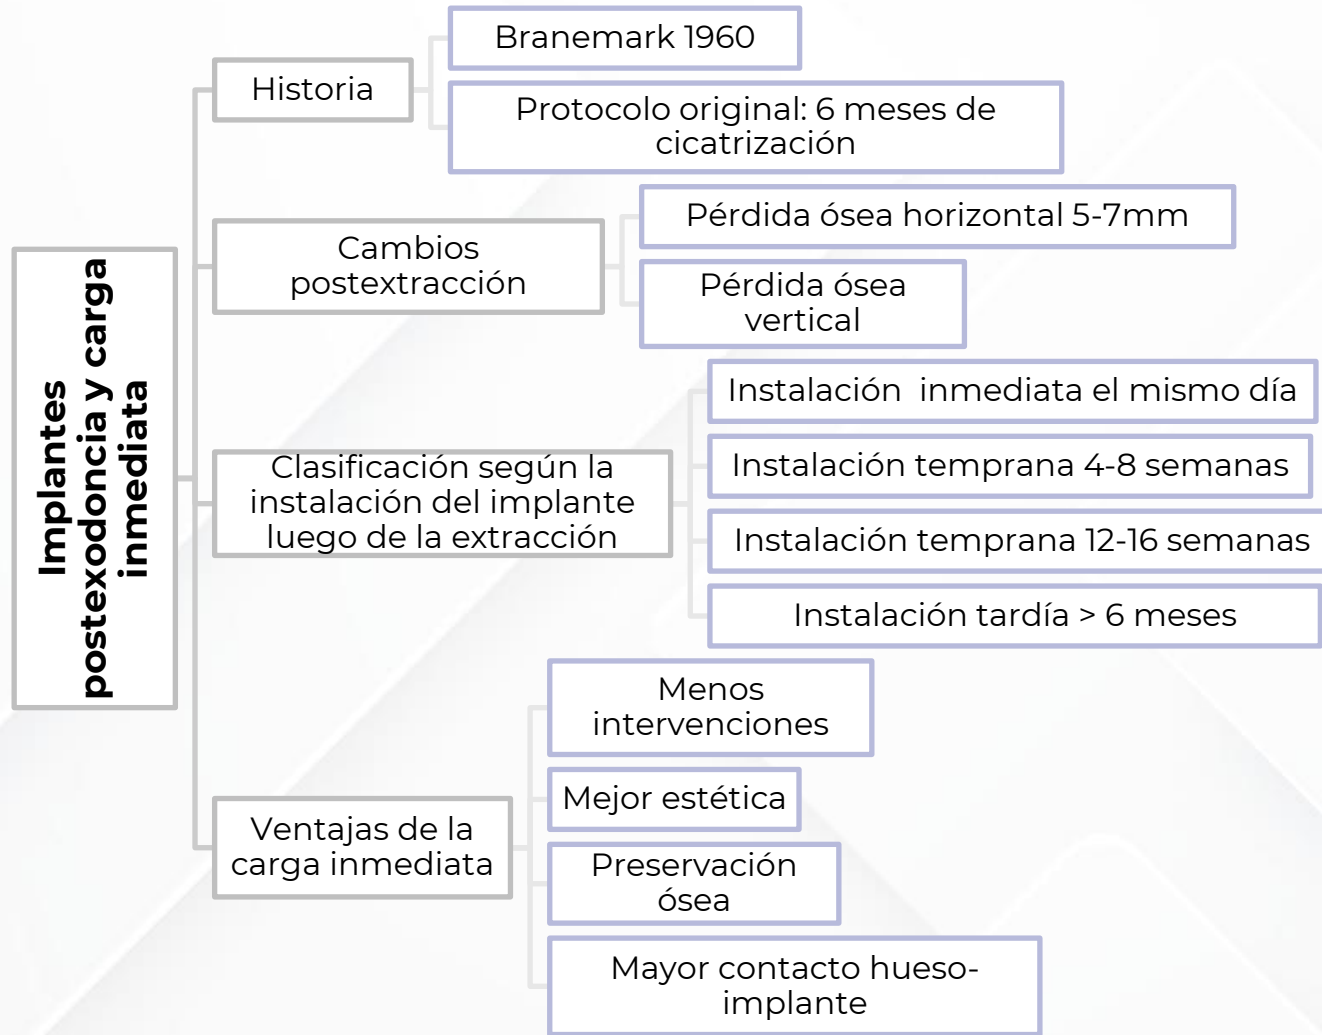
Implantes postexodoncia y carga inmediata

Historia

Branemark 1960

Protocolo original: 6 meses de cicatrización

Cambios postextracción

Pérdida ósea horizontal 5-7mm

Pérdida ósea vertical

Clasificación según la instalación del implante luego de la extracción

Instalación inmediata el mismo día

Instalación temprana 4-8 semanas

Instalación temprana 12-16 semanas

Instalación tardía > 6 meses

Ventajas de la carga inmediata

Menos intervenciones

Mejor estética

Preservación ósea

Mayor contacto hueso-implante